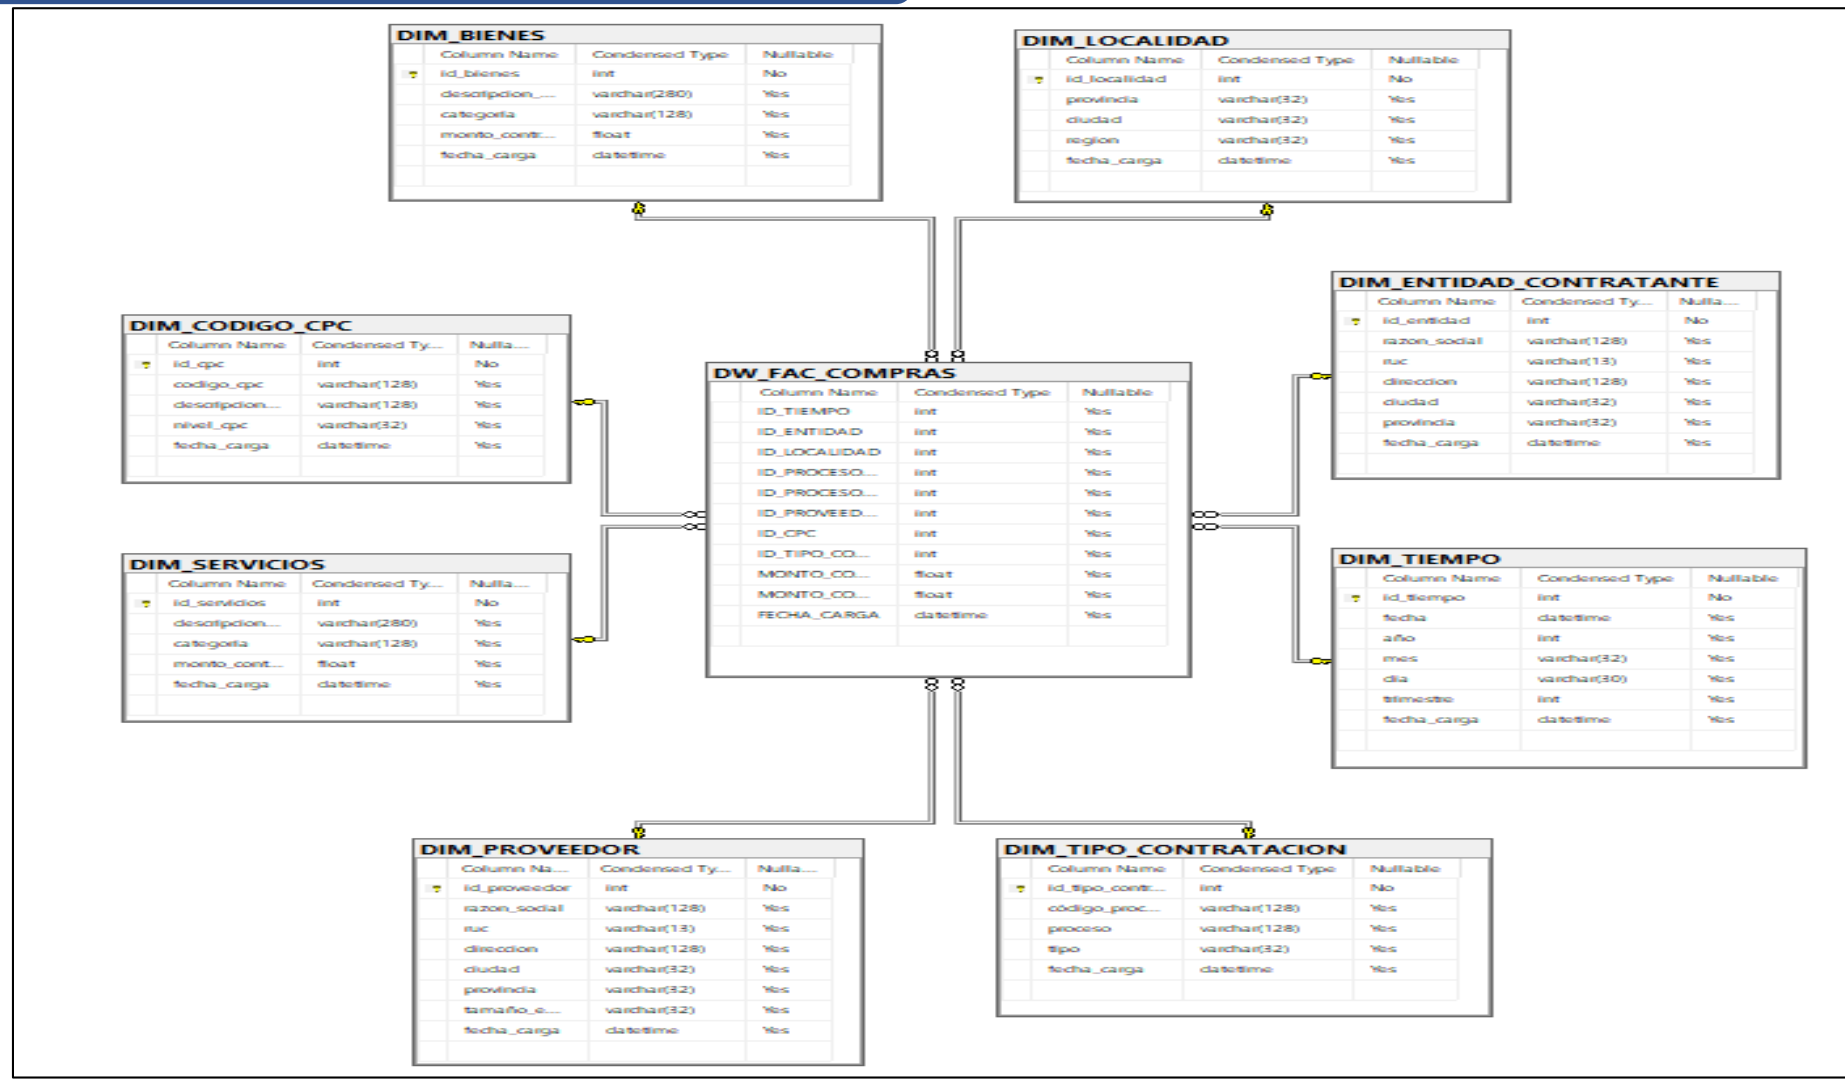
DIM_BIENES

| Column Name | Condensed Type | Nullable |
|---|---|---|
| id_bienes | int | No |
| descripcion_... | varchar(280) | Yes |
| categoria | varchar(128) | Yes |
| monto_contr... | float | Yes |
| fecha_carga | datetime | Yes |

DIM_LOCALIDAD

| Column Name | Condensed Type | Nullable |
|---|---|---|
| id_localidad | int | No |
| provincia | varchar(32) | Yes |
| ciudad | varchar(32) | Yes |
| region | varchar(32) | Yes |
| fecha_carga | datetime | Yes |

DIM_CODIGO_CPC

| Column Name | Condensed Ty... | Nulla... |
|---|---|---|
| id_cpc | int | No |
| codigo_cpc | varchar(128) | Yes |
| descripcion... | varchar(128) | Yes |
| nivel_cpc | varchar(32) | Yes |
| fecha_carga | datetime | Yes |

DW_FAC_COMPRAS

| Column Name | Condensed Type | Nullable |
|---|---|---|
| ID_TIEMPO | int | Yes |
| ID_ENTIDAD | int | Yes |
| ID_LOCALIDAD | int | Yes |
| ID_PROCESO... | int | Yes |
| ID_PROCESO... | int | Yes |
| ID_PROVEED... | int | Yes |
| ID_CPC | int | Yes |
| ID_TIPO_CO... | int | Yes |
| MONTO_CO... | float | Yes |
| MONTO_CO... | float | Yes |
| FECHA_CARGA | datetime | Yes |

DIM_ENTIDAD_CONTRATANTE

| Column Name | Condensed Ty... | Nulla... |
|---|---|---|
| id_entidad | int | No |
| razon_social | varchar(128) | Yes |
| ruc | varchar(13) | Yes |
| direccion | varchar(128) | Yes |
| ciudad | varchar(32) | Yes |
| provincia | varchar(32) | Yes |
| fecha_carga | datetime | Yes |

DIM_SERVICIOS

| Column Name | Condensed Ty... | Nulla... |
|---|---|---|
| id_servicios | int | No |
| descripcion... | varchar(280) | Yes |
| categoria | varchar(128) | Yes |
| monto_cont... | float | Yes |
| fecha_carga | datetime | Yes |

DIM_TIEMPO

| Column Name | Condensed Type | Nullable |
|---|---|---|
| id_tiempo | int | No |
| fecha | datetime | Yes |
| año | int | Yes |
| mes | varchar(32) | Yes |
| dia | varchar(30) | Yes |
| trimestre | int | Yes |
| fecha_carga | datetime | Yes |

DIM_PROVEEDOR

| Column Na... | Condensed Ty... | Nulla... |
|---|---|---|
| id_proveedor | int | No |
| razon_social | varchar(128) | Yes |
| ruc | varchar(13) | Yes |
| direccion | varchar(128) | Yes |
| ciudad | varchar(32) | Yes |
| provincia | varchar(32) | Yes |
| tamaño_e... | varchar(32) | Yes |
| fecha_carga | datetime | Yes |

DIM_TIPO_CONTRATACION

| Column Name | Condensed Type | Nullable |
|---|---|---|
| id_tipo_contr... | int | No |
| código_proc... | varchar(128) | Yes |
| proceso | varchar(128) | Yes |
| tipo | varchar(32) | Yes |
| fecha_carga | datetime | Yes |